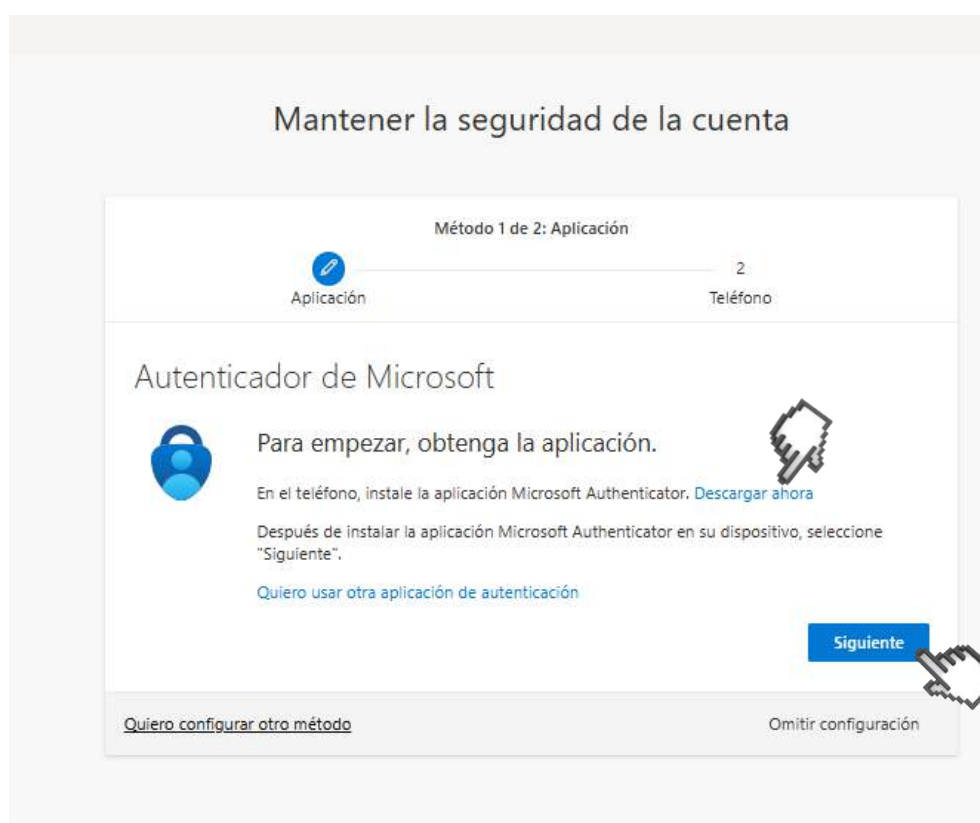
Mantener la seguridad de la cuenta

Método 1 de 2: Aplicación

Aplicación

2

Teléfono

Autenticador de Microsoft

Para empezar, obtenga la aplicación.

En el teléfono, instale la aplicación Microsoft Authenticator. Descargar ahora

Después de instalar la aplicación Microsoft Authenticator en su dispositivo, seleccione "Siguiente".

Quiero usar otra aplicación de autenticación

Siguiente

Quiero configurar otro método

Omitir configuración